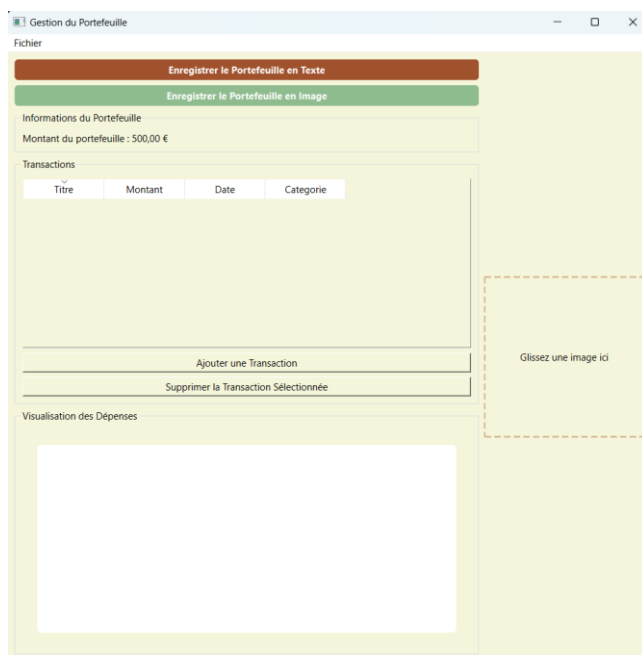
Gestion du Portefeuille

Fichier

Enregistrer le Portefeuille en Texte

Enregistrer le Portefeuille en Image

Informations du Portefeuille

Montant du portefeuille : 500,00 €

Transactions

| Titre | Montant | Date | Categorie |
|---|---|---|---|

Ajouter une Transaction

Supprimer la Transaction Sélectionnée

Visualisation des Dépenses

Glissez une image ici